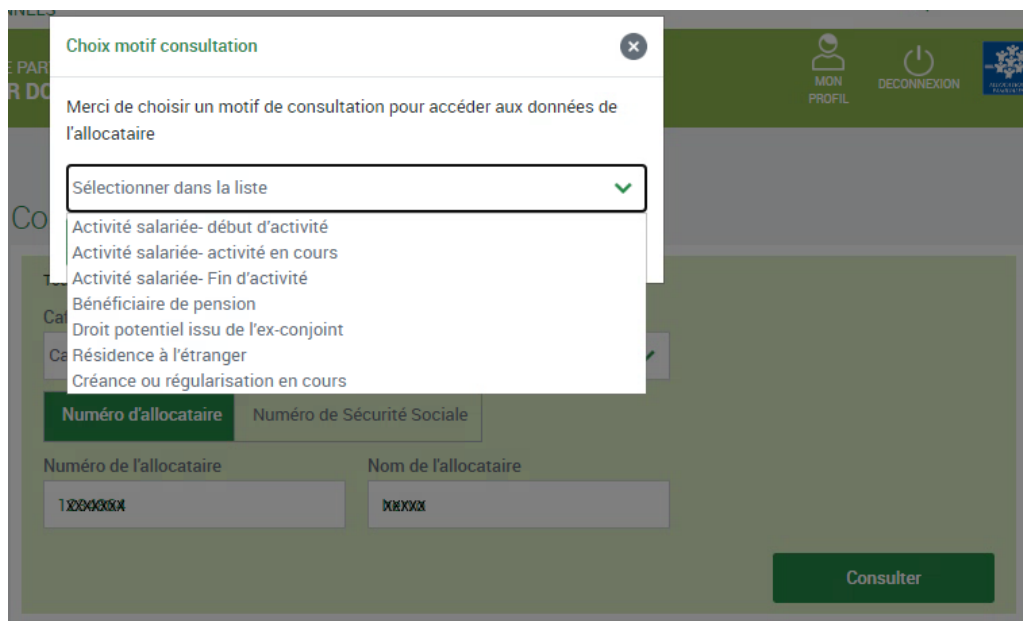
Choix motif consultation

Merci de choisir un motif de consultation pour accéder aux données de l'allocataire

Sélectionner dans la liste

Activité salariée- début d'activité
Activité salariée- activité en cours
Activité salariée- Fin d'activité
Bénéficiaire de pension
Droit potentiel issu de l'ex-conjoint
Résidence à l'étranger
Créance ou régularisation en cours

MON PROFIL
DECONNEXION

Co

Numéro d'allocataire
Numéro de Sécurité Sociale

Numéro de l'allocataire
1XXXXXXX
Nom de l'allocataire
XXXXX

Consulter